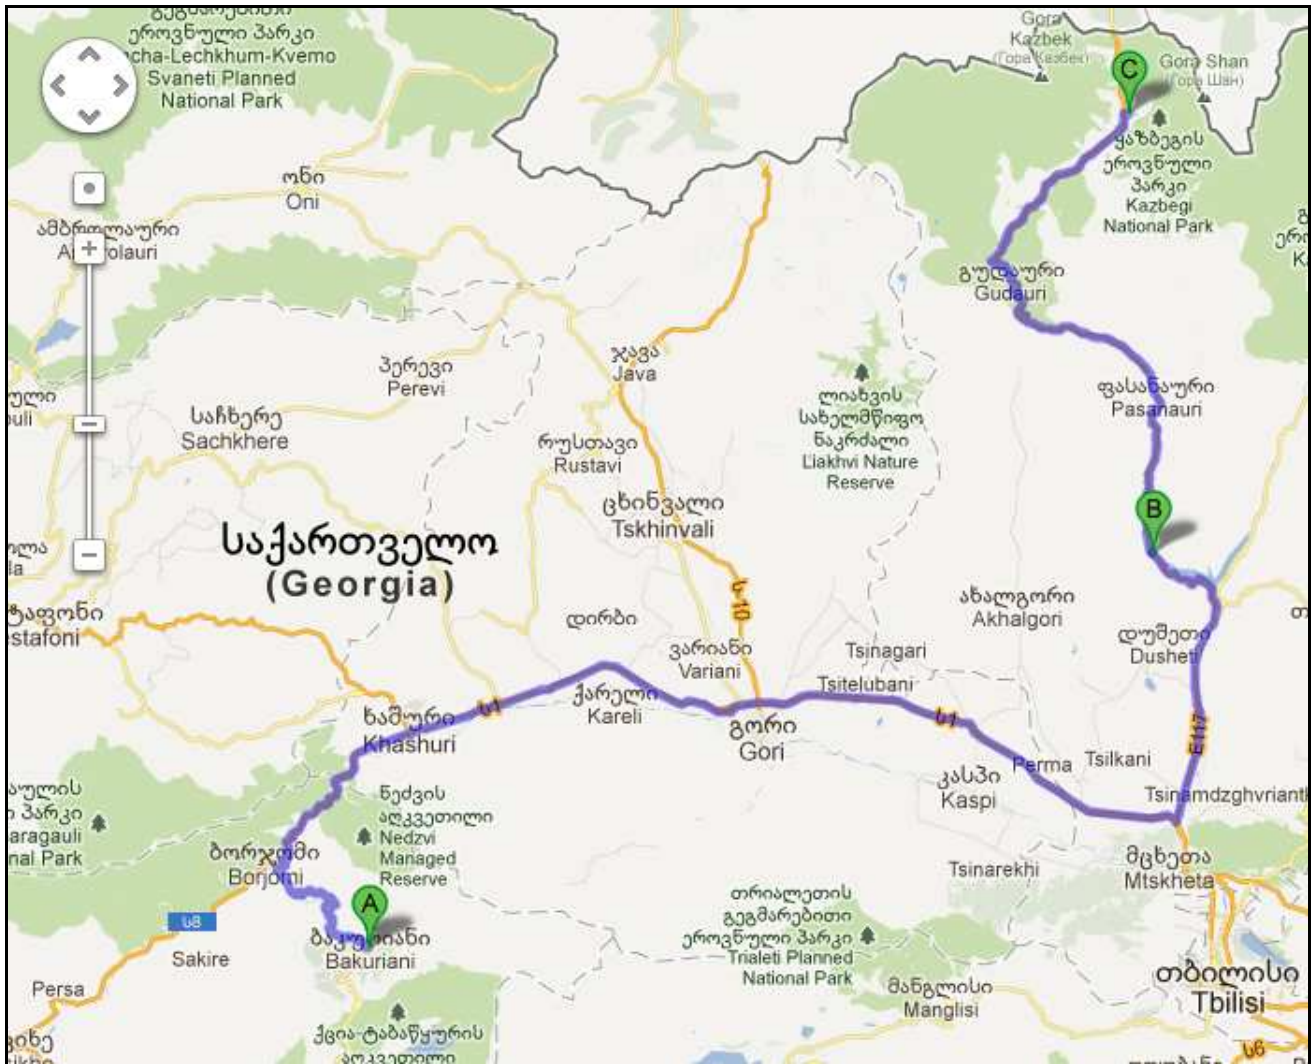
ეროვნული პარკი
Racha-Lechkhum-Kvemo Svaneti Planned National Park

ონი
Oni

ამბროლაური
Ambrolauri

პერევი
Perevi

საჩხერე
Sachkhere

ჯავა
Java

რუსთავი
Rustavi

ცხინვალი
Tskhinvali

საქართველო
(Georgia)

დირბი

ვარიანი
Variani

ქარელი
Kareli

ხაშური
Khashuri

გორი
Gori

Tsinagari

Tsitelubani

ნეძვის აღკვეთილი
Nedzvi Managed Reserve

ბორჯომი
Borjomi

ბაკურიანი
Bakuriani

Sakire

Persa

ქვია-ტაბაწყურის აღკვეთილი

თრიალეთის გეგმარებითი ეროვნული პარკი
Trialeti Planned National Park

მანგლისი
Manglisi

Tsinarekhi

კასპი
Kaspi

Perma

Tsilkani

Tsinamdzghvrianth

მცხეთა
Mtskheta

თბილისი
Tbilisi

დუშეთი
Dusheti

ახალგორი
Akhalgori

ლიახვის სახელმწიფო ნაკრძალი
Liakhvi Nature Reserve

ფასანაური
Pasanauri

გუდაური
Gudauri

ყაზბეგის ეროვნული პარკი
Kazbegi National Park

Gora Kazbek
(Гора Казбек)

Gora Shan
(Гора Шан)

A

B

C

E117

S1

S8

S10

ესტაფონი
Zestafoni